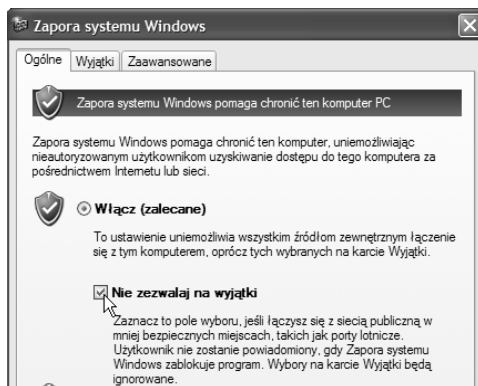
Zapora systemu Windows

Ogólne | Wyjątki | Zaawansowane

Zapora systemu Windows pomaga chronić ten komputer PC

Zapora systemu Windows pomaga chronić ten komputer, uniemożliwiając nieautoryzowanym użytkownikom uzyskiwanie dostępu do tego komputera za pośrednictwem Internetu lub sieci.

Włącz (zalecane)

To ustawienie uniemożliwia wszystkim źródłom zewnętrznym łączenie się z tym komputerem, oprócz tych wybranych na karcie Wyjątki.

Nie zezwalaj na wyjątki

Zaznacz to pole wyboru, jeśli łączysz się z siecią publiczną w mniej bezpiecznych miejscach, takich jak porty lotnicze. Użytkownik nie zostanie powiadomiony, gdy Zapora systemu Windows zablokuje program. Wybory na karcie Wyjątki będą ignorowane.